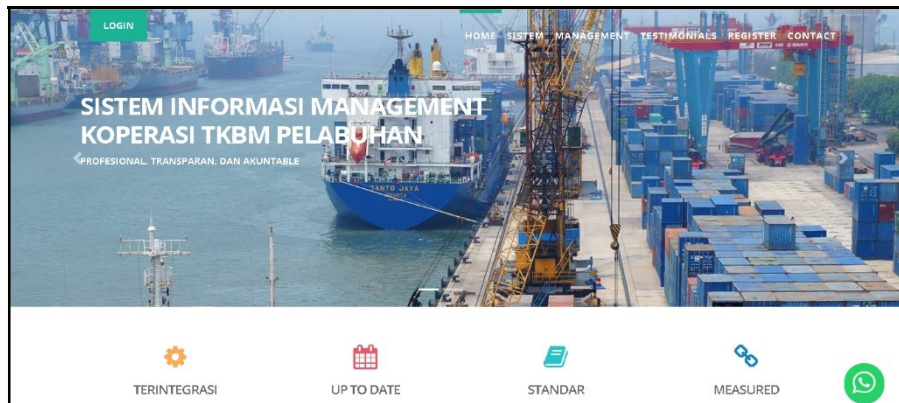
LOGIN

HOME SISTEM MANAGEMENT TESTIMONIALS REGISTER CONTACT

SISTEM INFORMASI MANAGEMENT KOPERASI TKBM PELABUHAN

PROFESIONAL, TRANSPARAN, DAN AKUNTABLE

TANTO JAYA

TERINTEGRASI

UP TO DATE

STANDAR

MEASURED